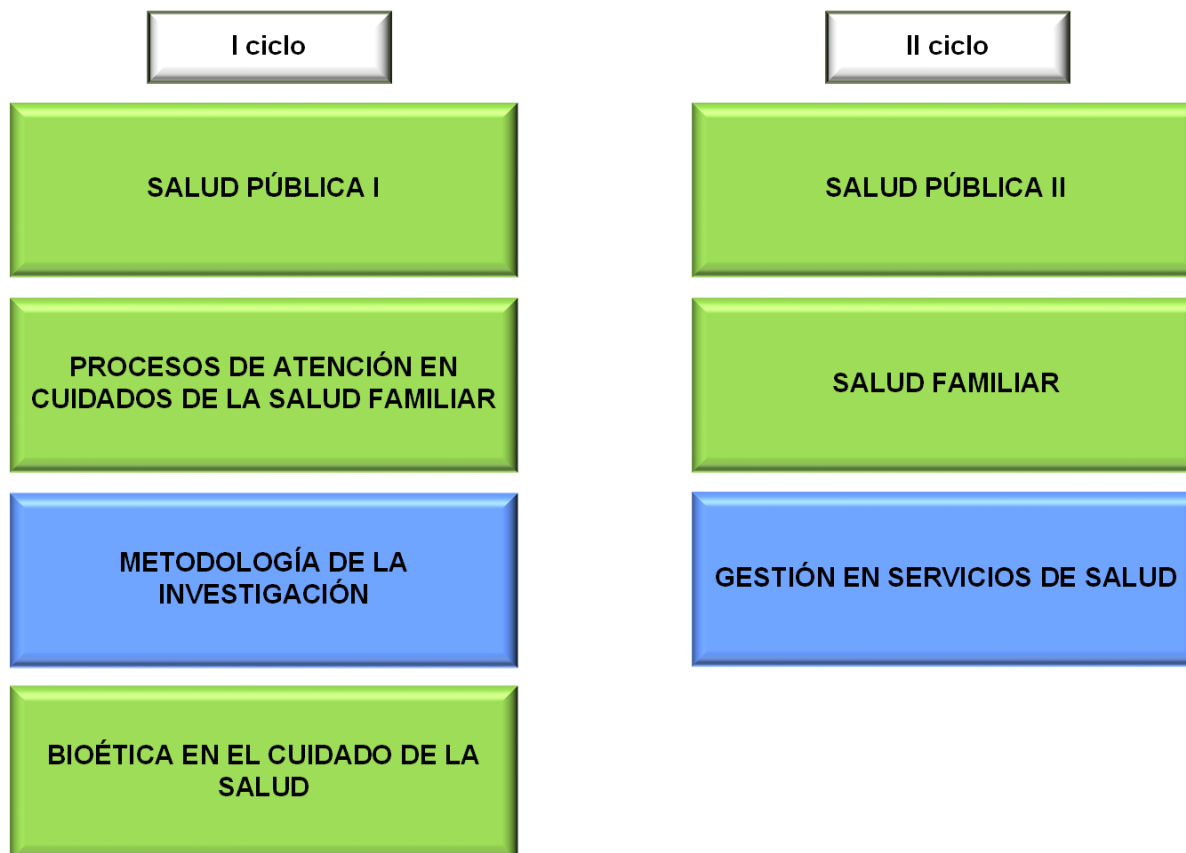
I ciclo

SALUD PÚBLICA I

PROCESOS DE ATENCIÓN EN CUIDADOS DE LA SALUD FAMILIAR

METODOLOGÍA DE LA INVESTIGACIÓN

BIOÉTICA EN EL CUIDADO DE LA SALUD

II ciclo

SALUD PÚBLICA II

SALUD FAMILIAR

GESTIÓN EN SERVICIOS DE SALUD